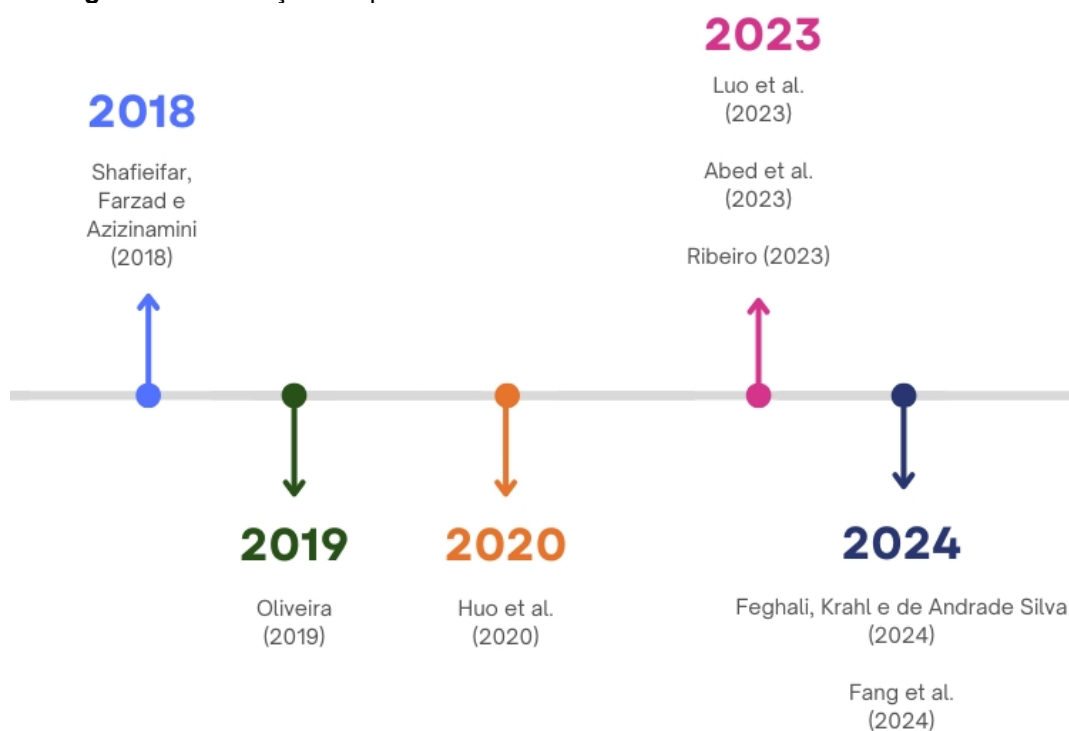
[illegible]

2018

Shafieifar, Farzad e Azizinamini (2018)

2023

Luo et al. (2023)

Abed et al. (2023)

Ribeiro (2023)

2019

Oliveira (2019)

2020

Huo et al. (2020)

2024

Feghali, Krahl e de Andrade Silva (2024)

Fang et al. (2024)